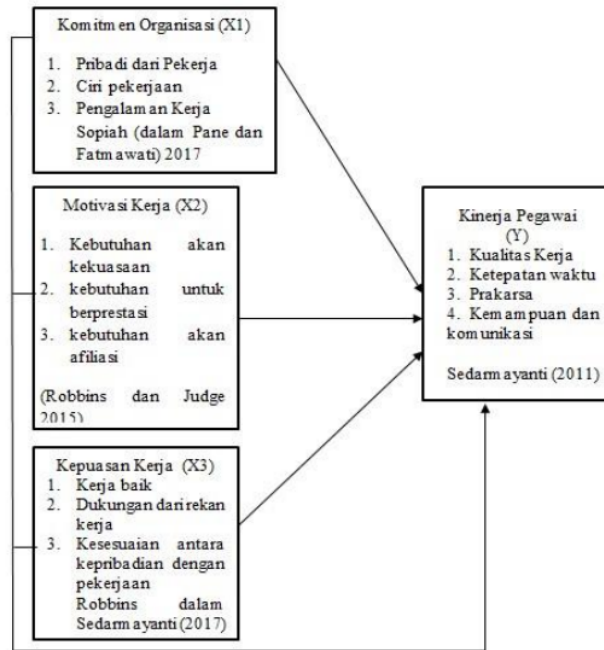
Komitmen Organisasi (X1)

1. Pribadi dari Pekerja
2. Ciri pekerjaan
3. Pengalaman Kerja

Sopiah (dalam Pane dan Fatmawati) 2017

Motivasi Kerja (X2)

1. Kebutuhan akan kekuasaan
2. kebutuhan untuk berprestasi
3. kebutuhan akan afiliasi

(Robbins dan Judge 2015)

Kepuasan Kerja (X3)

1. Kerja baik
2. Dukungan dari rekan kerja
3. Kesesuaian antara kepribadian dengan pekerjaan

Robbins dalam Sedarmayanti (2017)

Kinerja Pegawai (Y)

1. Kualitas Kerja
2. Ketepatan waktu
3. Prakarsa
4. Kemampuan dan komunikasi

Sedarmayanti (2011)